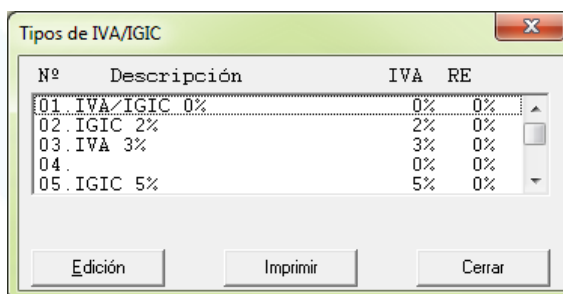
Tipos de IVA/IGIC

| Nº | Descripción | IVA | RE |
|---|---|---|---|
| 01. | IVA/IGIC 0% | 0% | 0% |
| 02. | IGIC 2% | 2% | 0% |
| 03. | IVA 3% | 3% | 0% |
| 04. | | 0% | 0% |
| 05. | IGIC 5% | 5% | 0% |

Edición Imprimir Cerrar